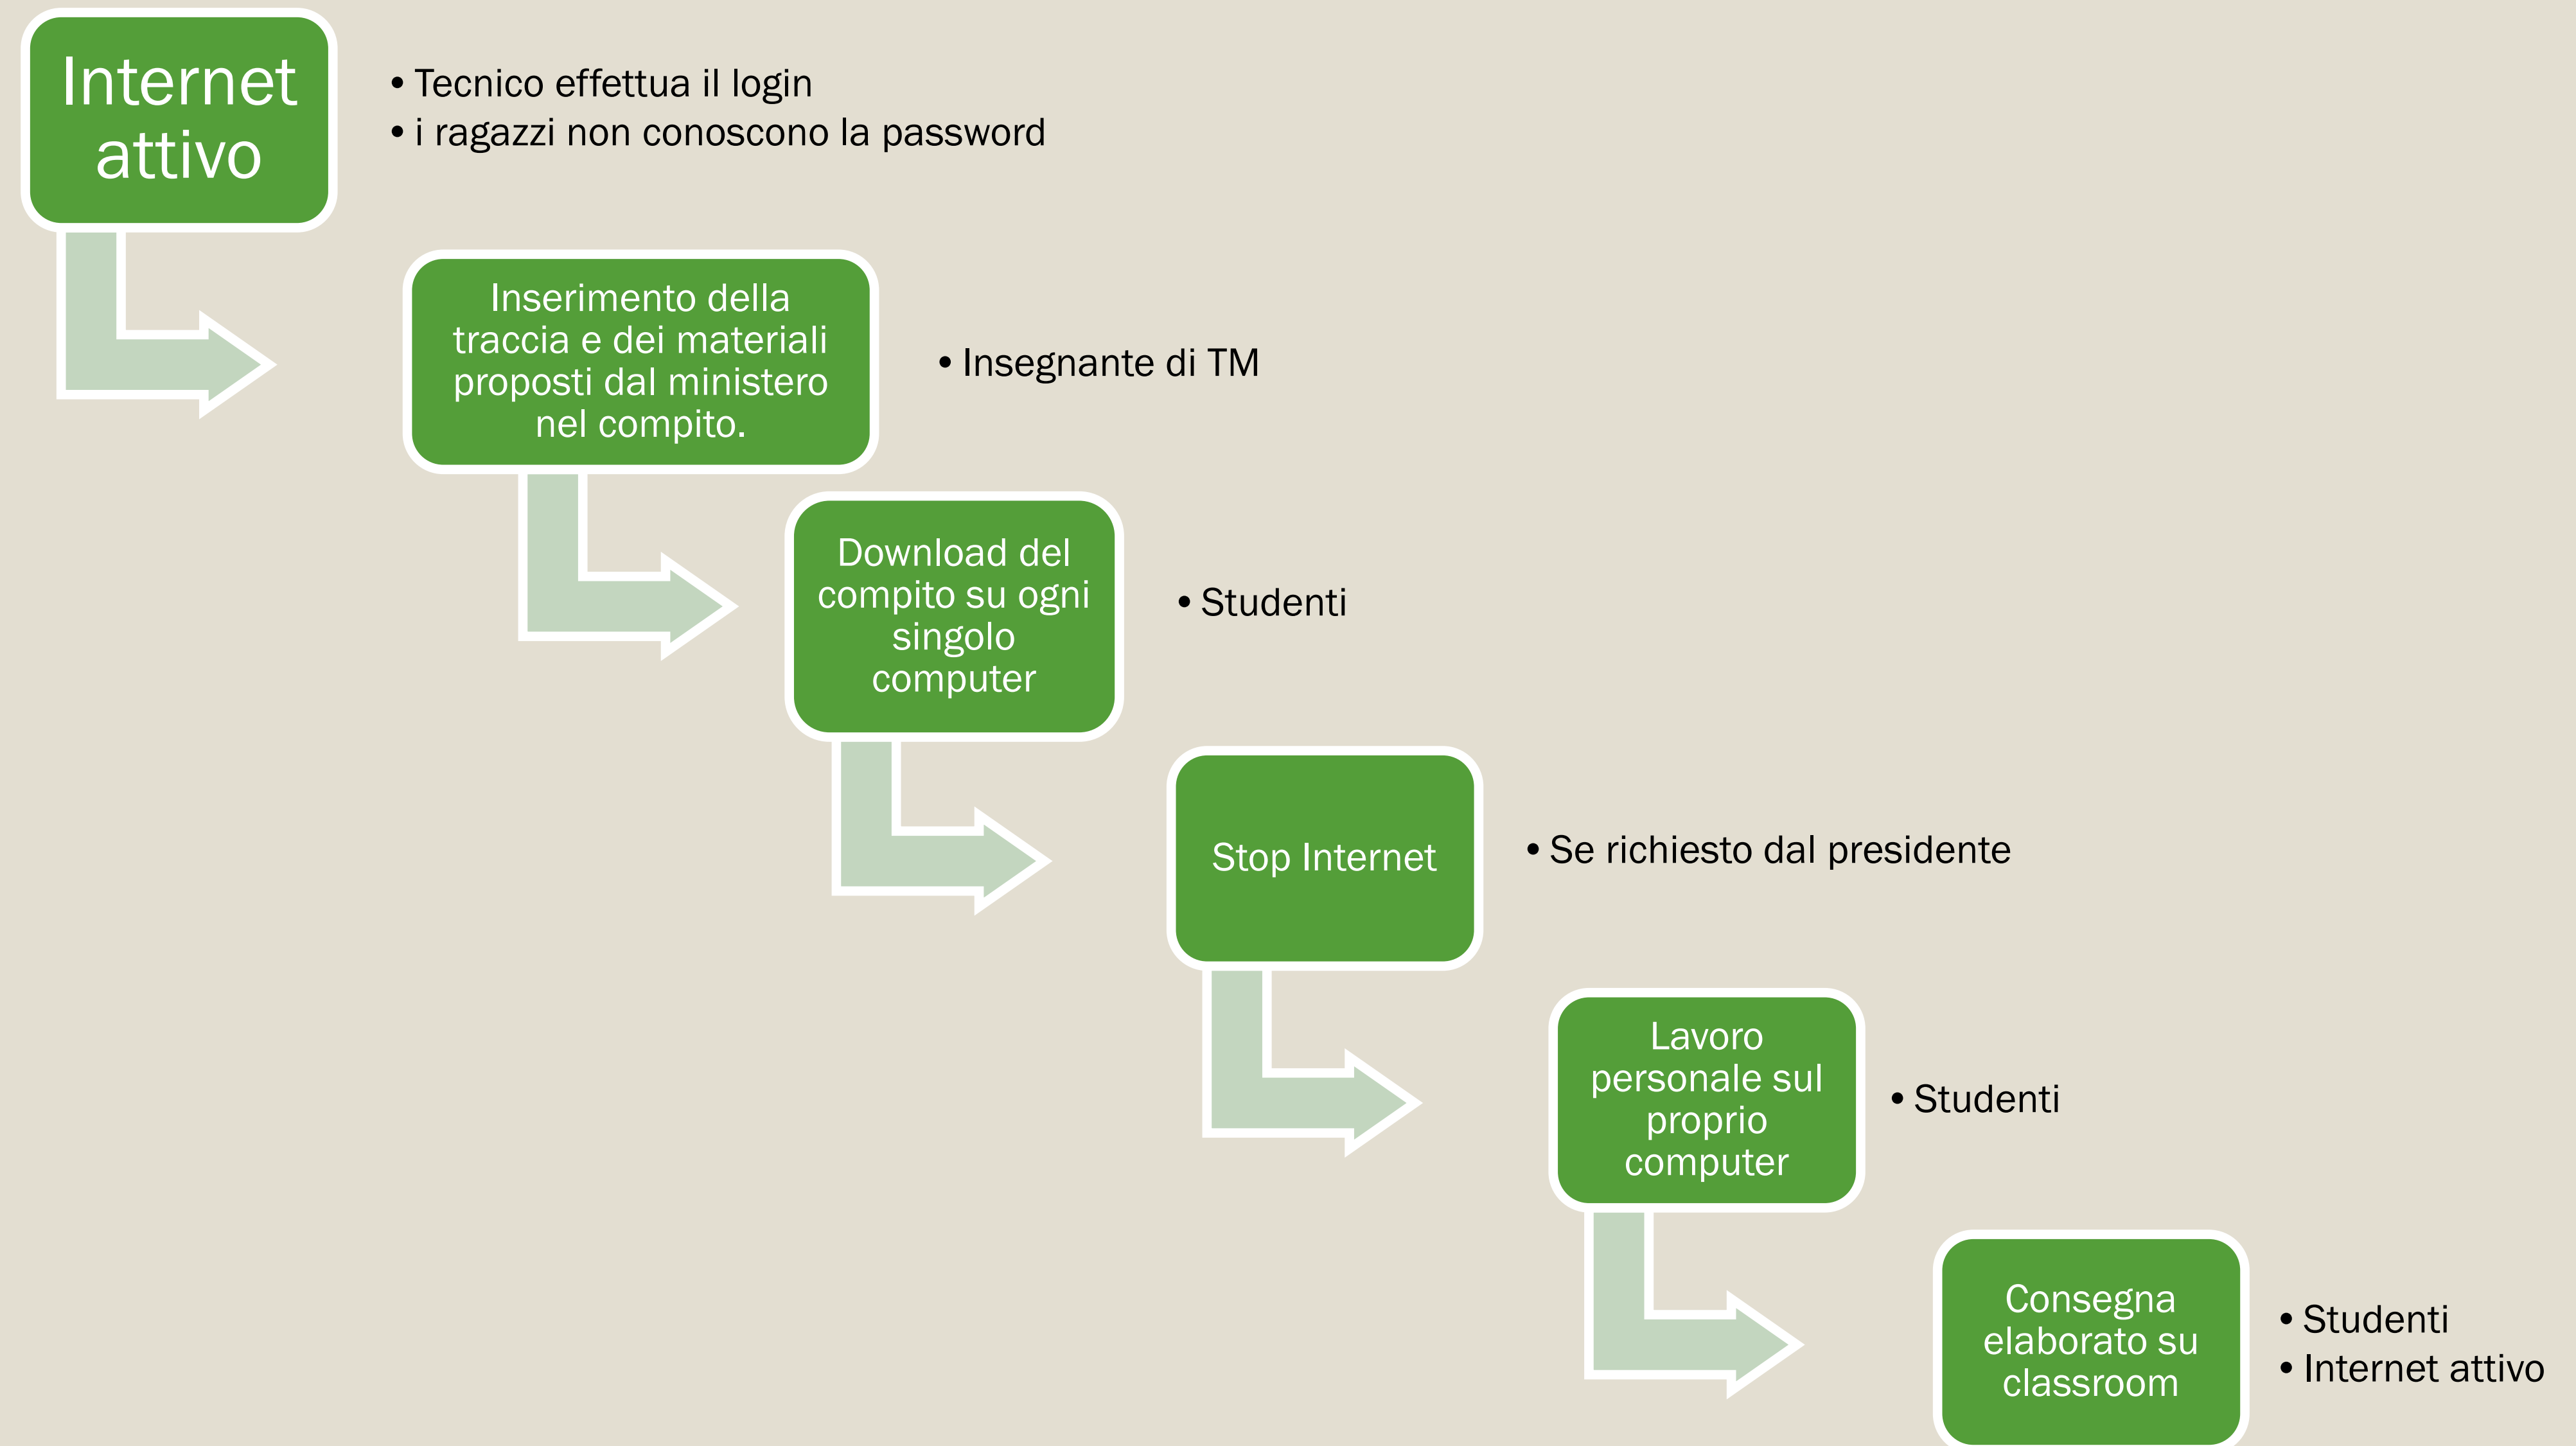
Internet attivo

• Tecnico effettua il login
• i ragazzi non conoscono la password

Inserimento della traccia e dei materiali proposti dal ministero nel compito.

• Insegnante di TM

Download del compito su ogni singolo computer

• Studenti

Stop Internet

• Se richiesto dal presidente

Lavoro personale sul proprio computer

• Studenti

Consegna elaborato su classroom

• Studenti
• Internet attivo